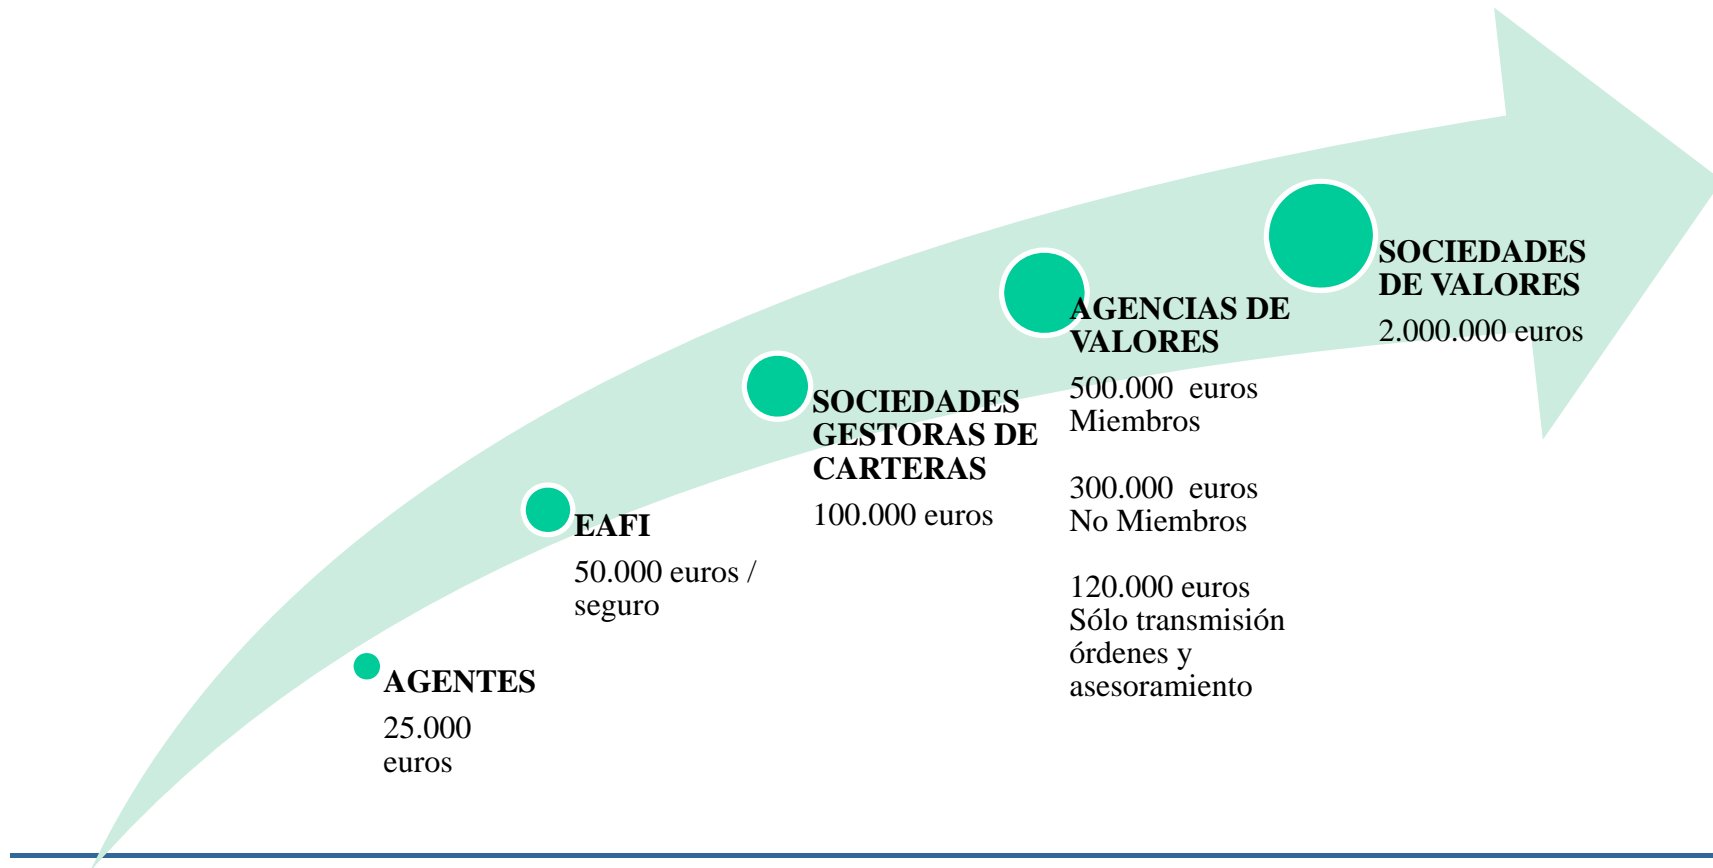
AGENTES
25.000 euros

EAFI
50.000 euros / seguro

SOCIEDADES GESTORAS DE CARTERAS
100.000 euros

AGENCIAS DE VALORES
500.000 euros Miembros

300.000 euros No Miembros

120.000 euros Sólo transmisión órdenes y asesoramiento

SOCIEDADES DE VALORES
2.000.000 euros